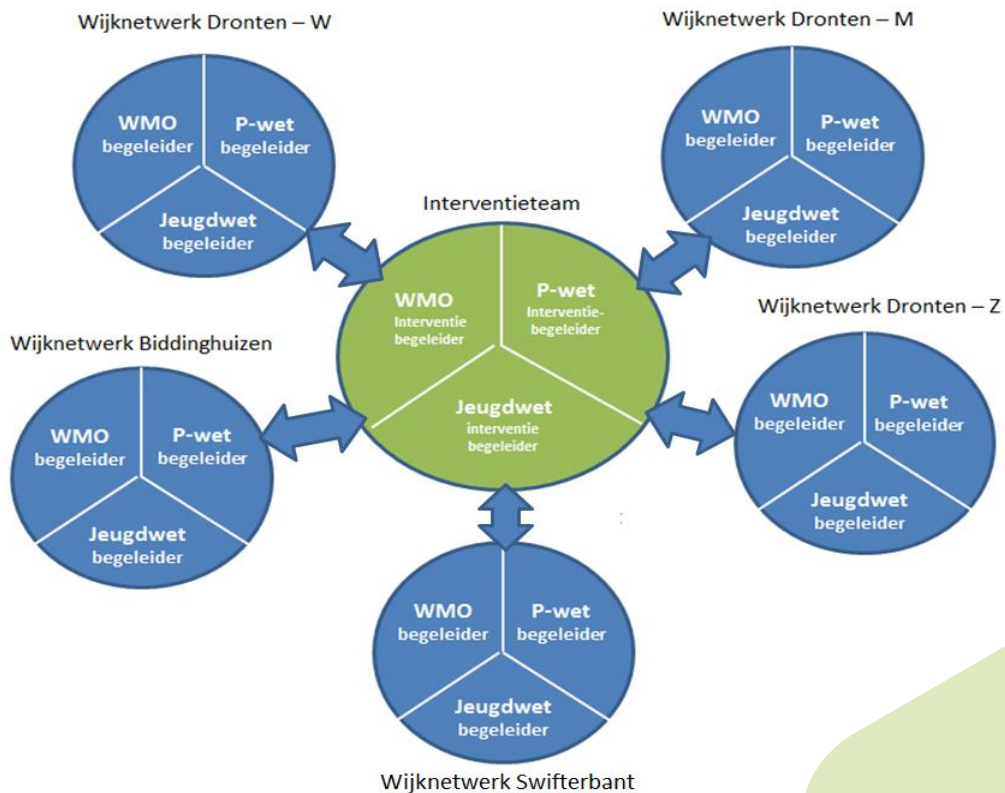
Wijknetwerk Dronten – W

WMO begeleider

P-wet begeleider

Jeugdwet begeleider

Wijknetwerk Dronten – M

WMO begeleider

P-wet begeleider

Jeugdwet begeleider

Interventieteam

WMO Interventie begeleider

P-wet Interventie-begeleider

Jeugdwet interventie begeleider

Wijknetwerk Dronten – Z

WMO begeleider

P-wet begeleider

Jeugdwet begeleider

Wijknetwerk Biddinghuizen

WMO begeleider

P-wet begeleider

Jeugdwet begeleider

WMO begeleider

P-wet begeleider

Jeugdwet begeleider

Wijknetwerk Swifterbant